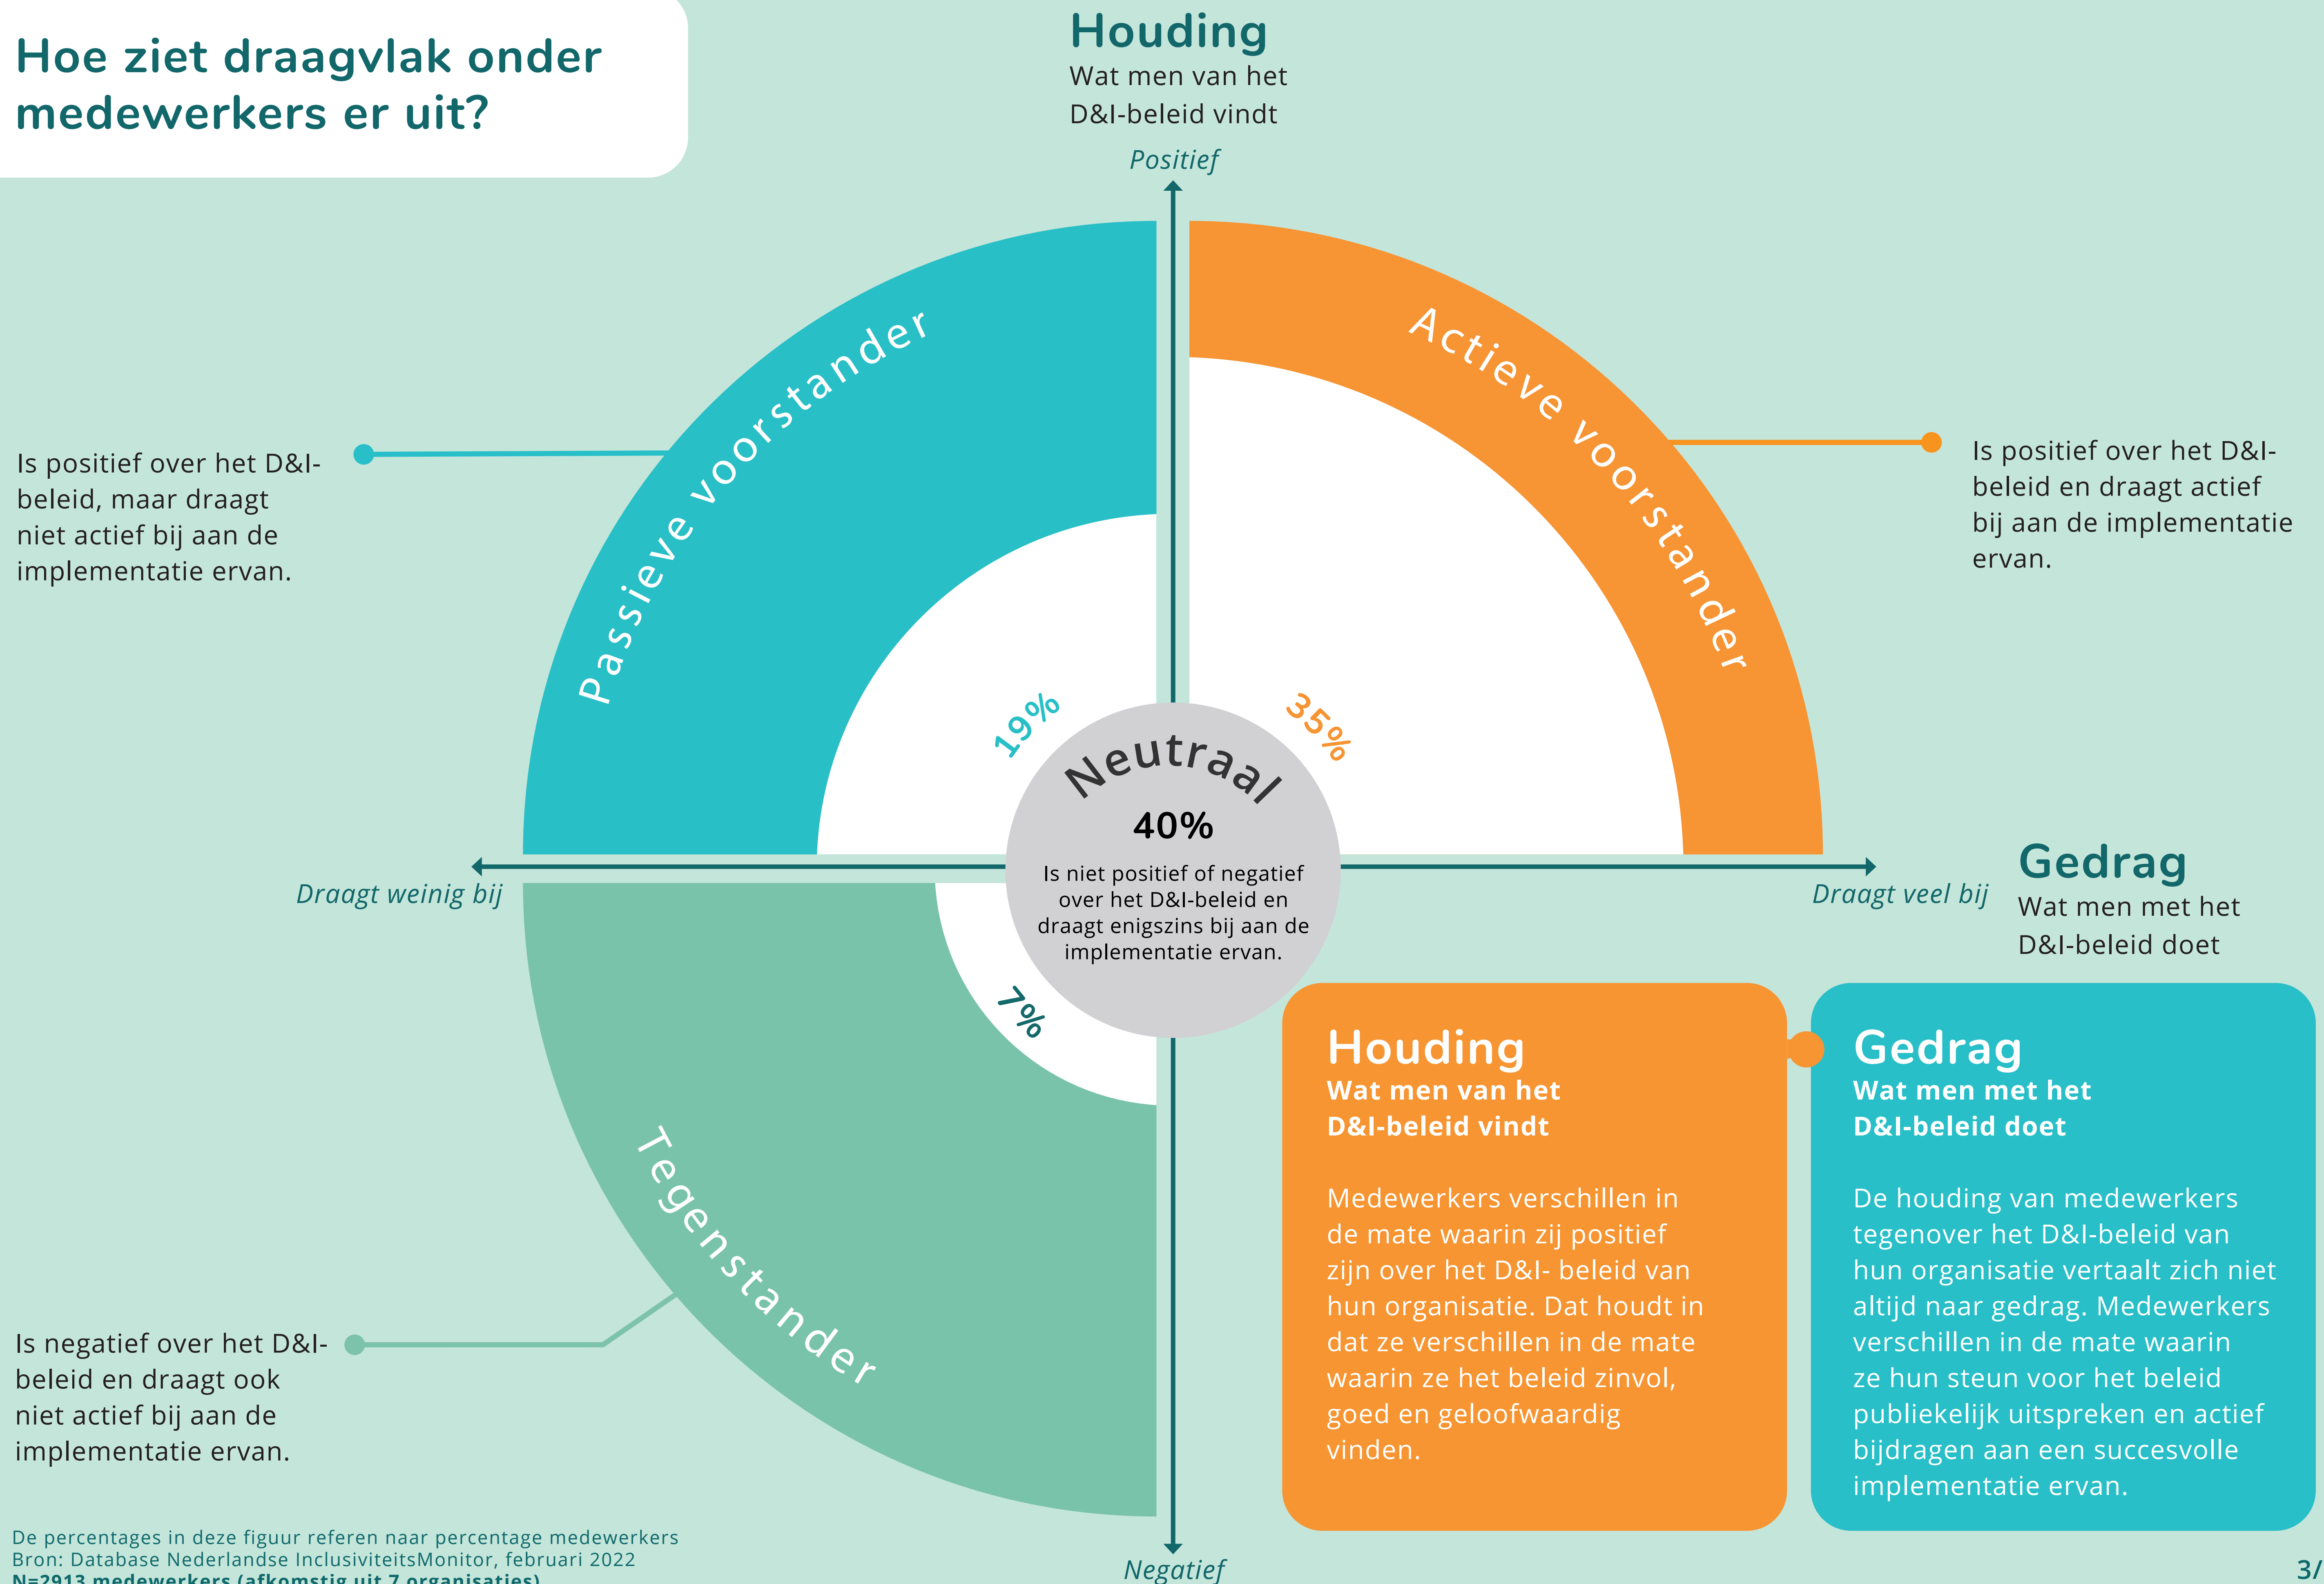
Hoe ziet draagvlak onder medewerkers er uit?

Houding
Wat men van het D&I-beleid vindt

Positief

Passieve voorstander

Actieve voorstander

Is positief over het D&I-beleid, maar draagt niet actief bij aan de implementatie ervan.

Is positief over het D&I-beleid en draagt actief bij aan de implementatie ervan.

19%

35%

Neutraal
40%
Is niet positief of negatief over het D&I-beleid en draagt enigszins bij aan de implementatie ervan.

Draagt weinig bij

Draagt veel bij

Gedrag
Wat men met het D&I-beleid doet

7%

Tegenstander

Is negatief over het D&I-beleid en draagt ook niet actief bij aan de implementatie ervan.

Houding
Wat men van het D&I-beleid vindt

Medewerkers verschillen in de mate waarin zij positief zijn over het D&I- beleid van hun organisatie. Dat houdt in dat ze verschillen in de mate waarin ze het beleid zinvol, goed en geloofwaardig vinden.

Gedrag
Wat men met het D&I-beleid doet

De houding van medewerkers tegenover het D&I-beleid van hun organisatie vertaalt zich niet altijd naar gedrag. Medewerkers verschillen in de mate waarin ze hun steun voor het beleid publiekelijk uitspreken en actief bijdragen aan een succesvolle implementatie ervan.

De percentages in deze figuur referen naar percentage medewerkers
Bron: Database Nederlandse InclusiviteitsMonitor, februari 2022
N=2913 medewerkers (afkomstig uit 7 organisaties)

Negatief

3/